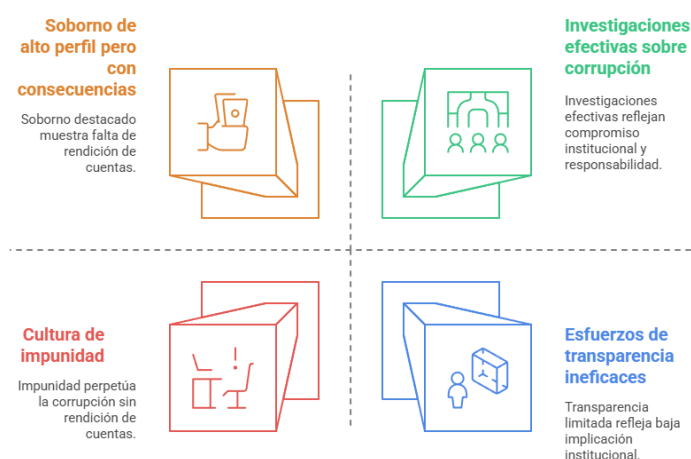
Soborno de alto perfil pero con consecuencias

Soborno destacado muestra falta de rendición de cuentas.

Investigaciones efectivas sobre corrupción

Investigaciones efectivas reflejan compromiso institucional y responsabilidad.

Cultura de impunidad

Impunidad perpetúa la corrupción sin rendición de cuentas.

Esfuerzos de transparencia ineficaces

Transparencia limitada refleja baja implicación institucional.